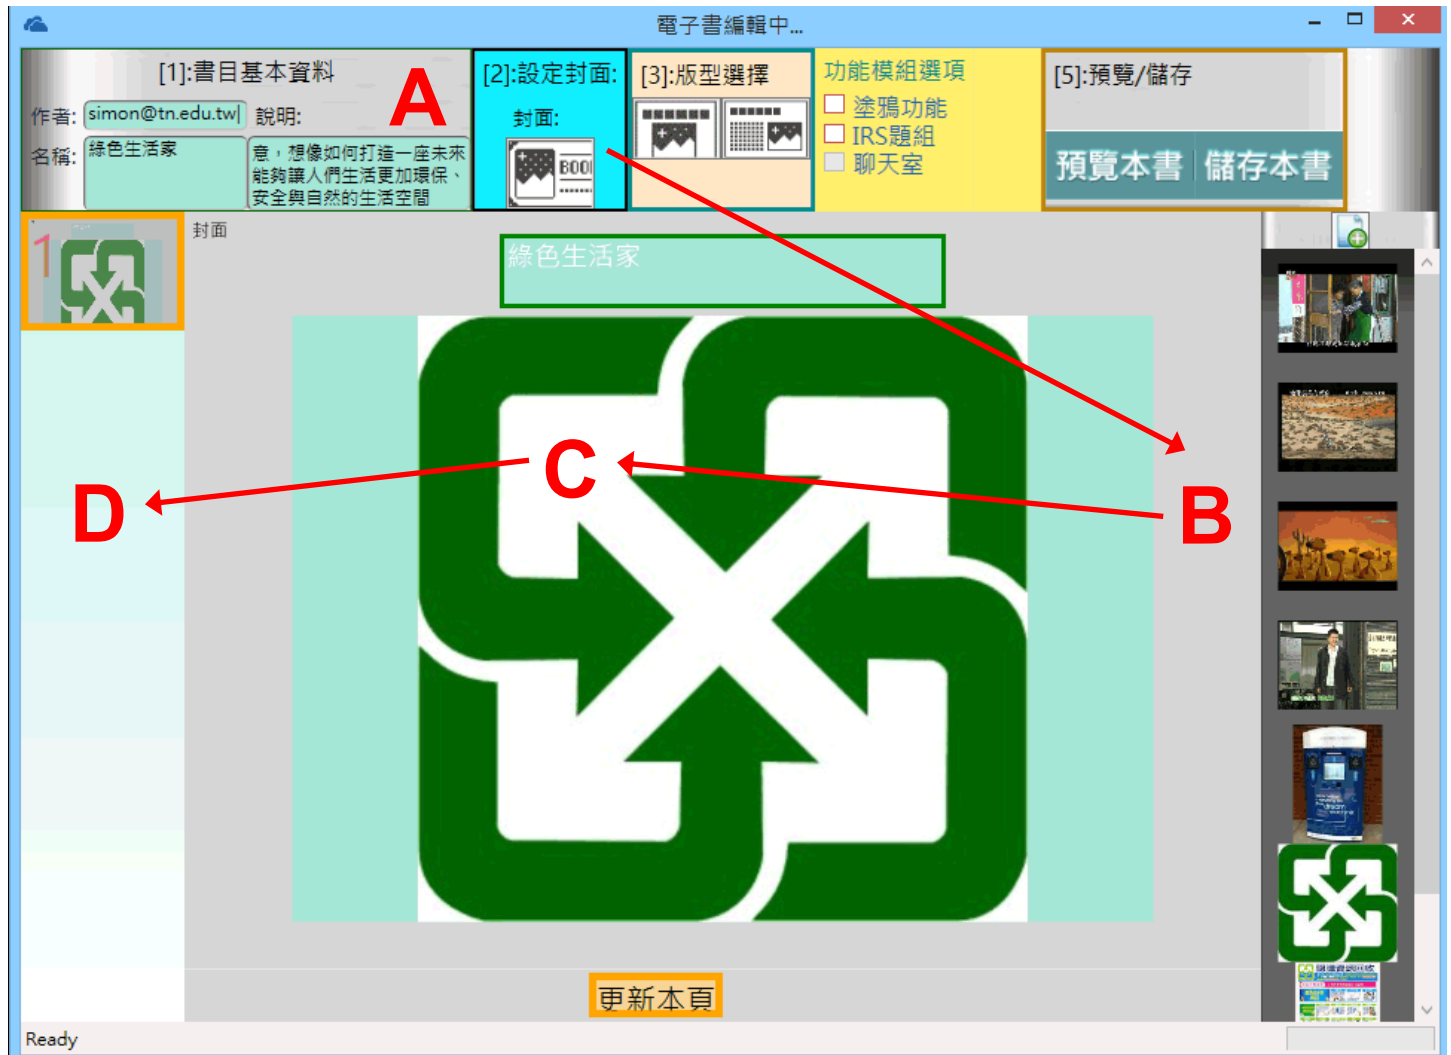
電子書編輯中...

[1]:書目基本資料

作者: simon@tn.edu.tw 說明:

名稱: 綠色生活家

意，想像如何打造一座未來能夠讓人們生活更加環保、安全與自然的生活空間

A

[2]:設定封面:

封面:

BOO

[3]:版型選擇

功能模組選項

塗鴉功能

IRS題組

聊天室

[5]:預覽/儲存

預覽本書

儲存本書

1

封面

綠色生活家

C

D

B

更新本頁

Ready